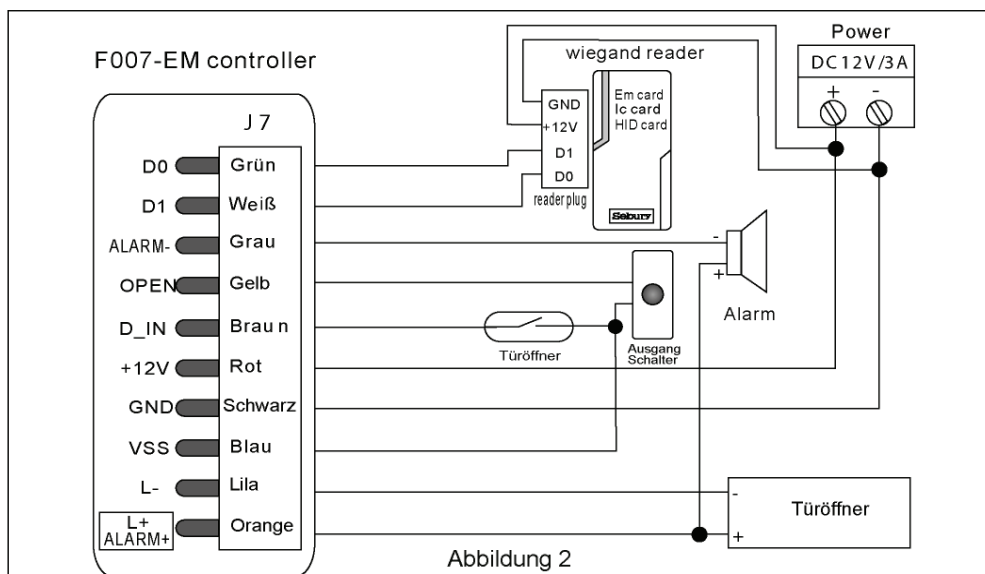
F007-EM controller

J 7

D0 Grün

D1 Weiß

ALARM- Grau

OPEN Gelb

D_IN Brau n

+12V Rot

GND Schwarz

VSS Blau

L- Lila

L+ ALARM+ Orange

wiegand reader

GND
+12V
D1
D0
reader plug

Em card
Ic card
HID card

Sebury

Power

DC12V/3A

+ -

-
+
Alarm

Türöffner

Ausgang Schalter

-
Türöffner
+

Abbildung 2